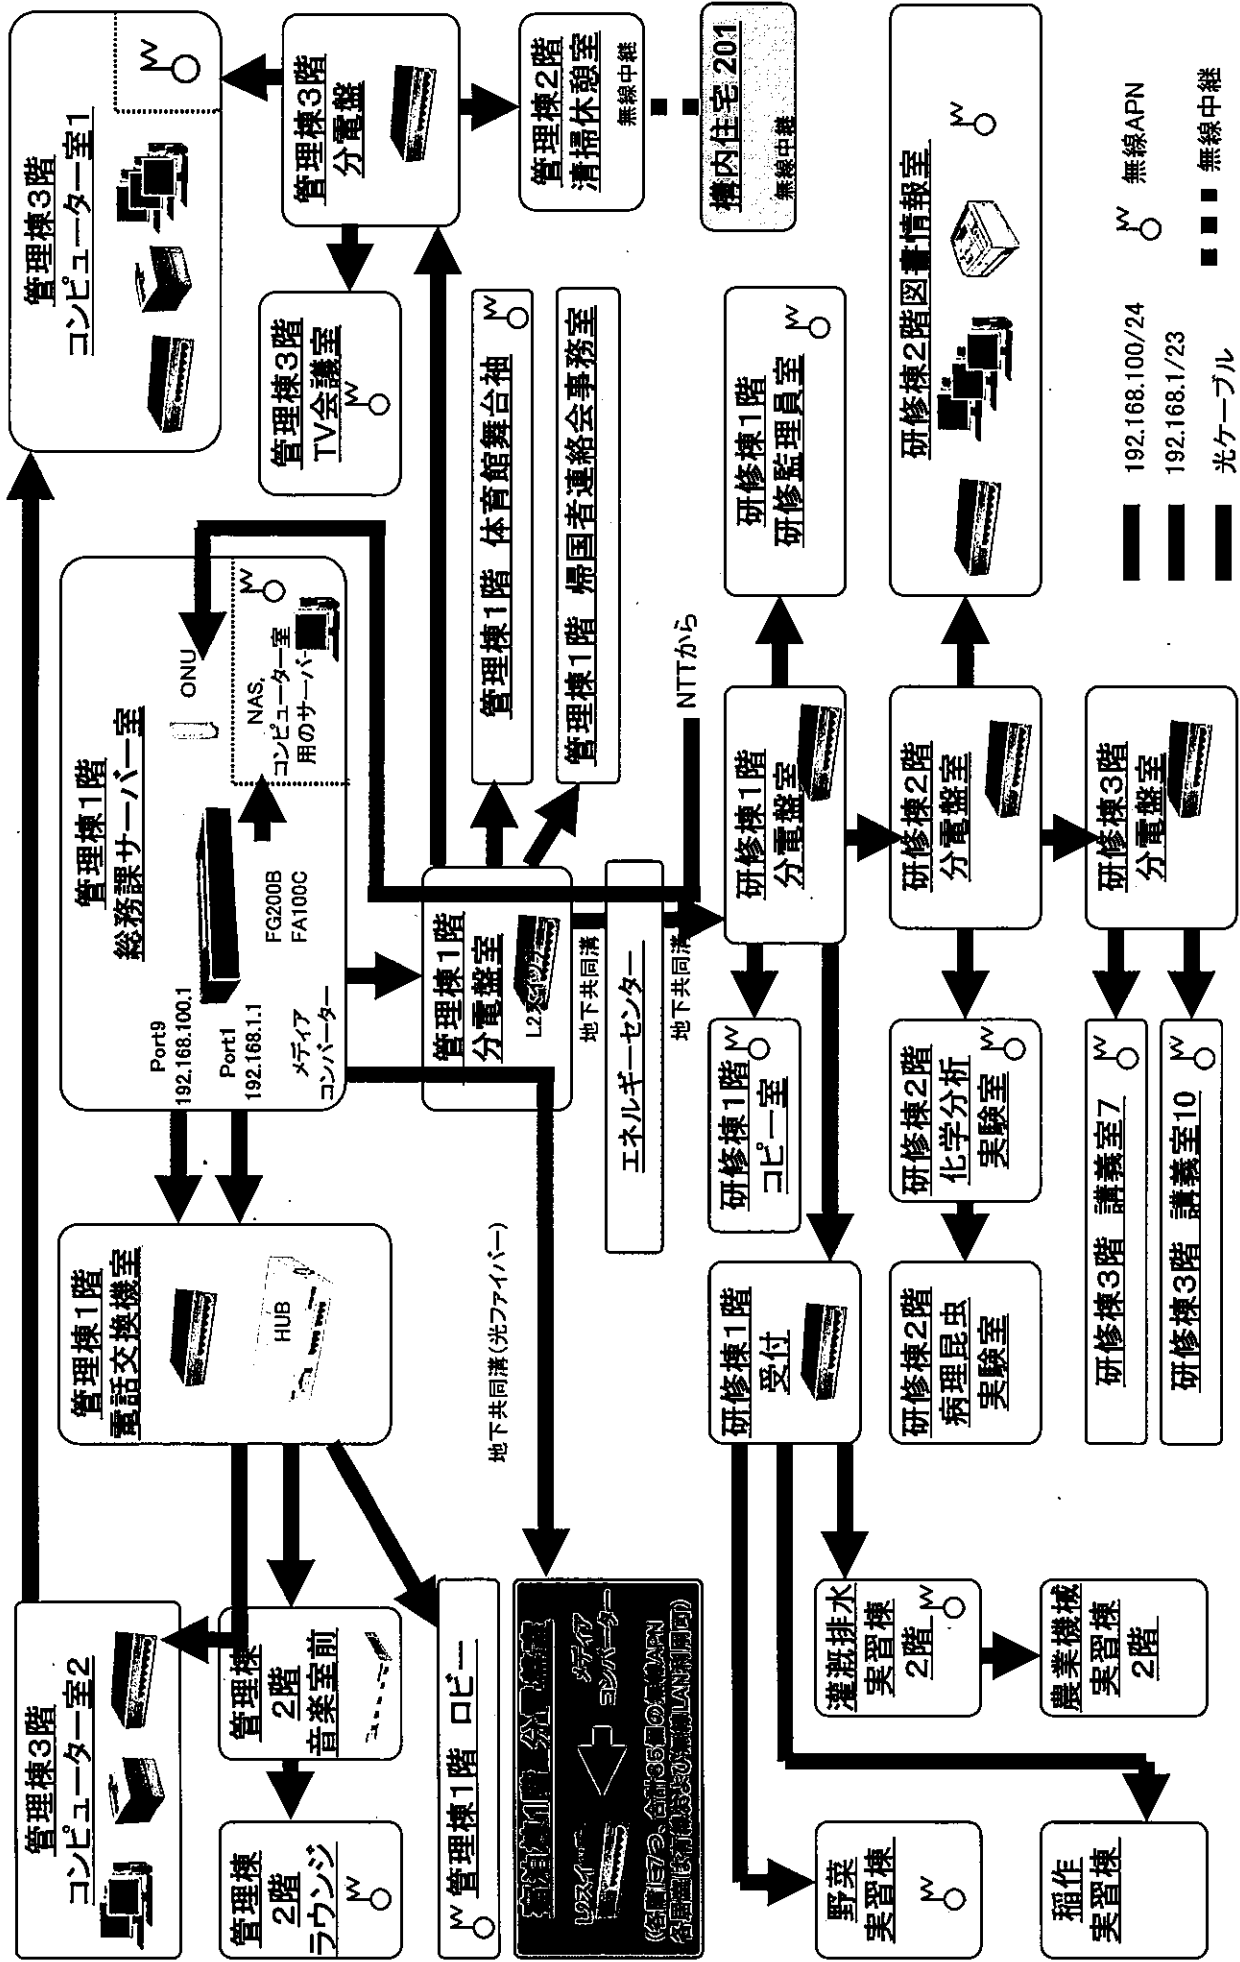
管理棟3階
コンピューター室1

管理棟3階
分電盤

管理棟2階
清掃休憩室
無線中継

構内住宅201
無線中継

研修棟2階図書情報室

無線APN

無線中継

192.168.100/24

192.168.1/23

光ケーブル

管理棟3階
TV会議室

管理棟1階 体育館舞台袖

管理棟1階 帰国者連絡会事務室

研修棟1階
研修監理員室

管理棟1階
総務課サーバー室

ONU

NAS,
コンピューター室
用のサーバー

FG200B
FA100C

Port9
192.168.100.1

Port1
192.168.1.1

メディア
コンバーター

NTTから

管理棟1階
分電盤室

L2スイッチ

地下共同溝

エネルギーセンター

地下共同溝

研修棟1階
分電盤室

研修棟2階
分電盤室

研修棟3階
分電盤室

研修棟1階
コピー室

研修棟2階
化学分析
実験室

研修棟3階 講義室7

研修棟3階 講義室10

管理棟1階
電話交換機室

HUB

地下共同溝(光ファイバー)

研修棟1階
受付

研修棟2階
病理昆虫
実験室

管理棟3階
コンピューター室2

管理棟
2階
音楽室前

管理棟1階 ロビー

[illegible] 分電盤室

L2スイッチ

メディア
コンバーター

(各階に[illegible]、合計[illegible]の無線APN
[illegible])

灌漑排水
実習棟
2階

農業機械
実習棟
2階

管理棟
2階
ラウンジ

野菜
実習棟

稲作
実習棟